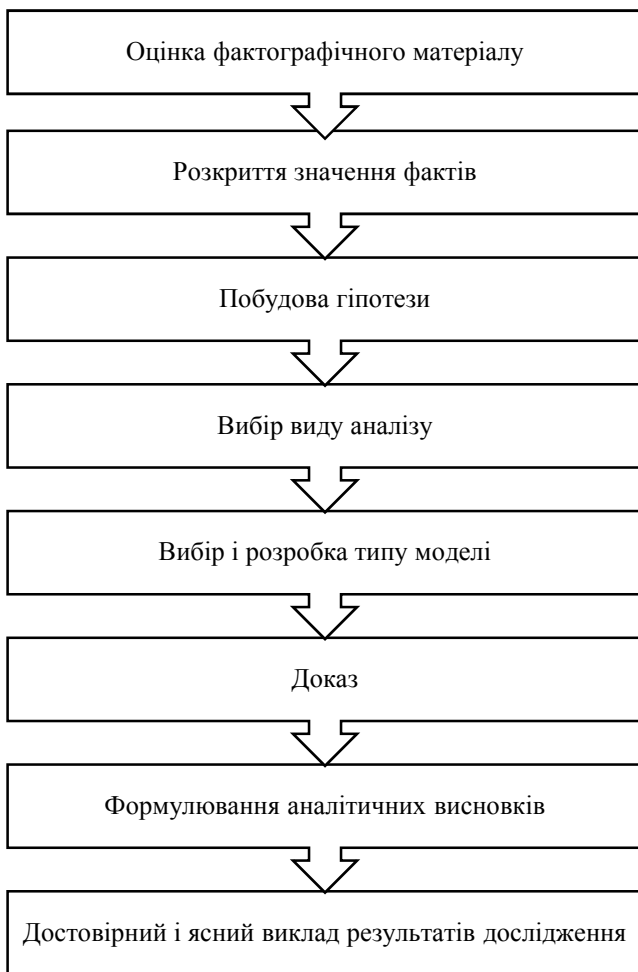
Оцінка фактографічного матеріалу

Розкриття значення фактів

Побудова гіпотези

Вибір виду аналізу

Вибір і розробка типу моделі

Доказ

Формулювання аналітичних висновків

Достовірний і ясний виклад результатів дослідження